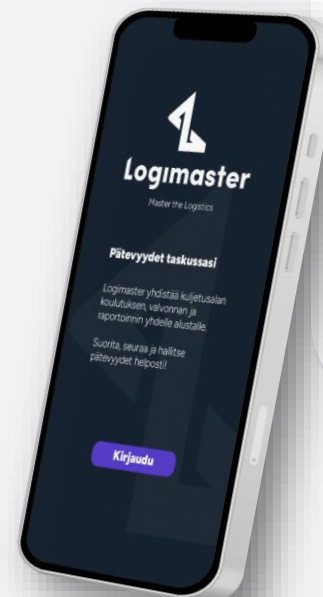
Logimaster

Master the Logistics

Pätevyydet taskussasi

Logimaster yhdistää kuljetusalan koulutuksen, valvonnan ja raportoinnin yhdelle alustalle.

Suorita, seuraa ja hallitse pätevyydet helposti!

Kirjaudu